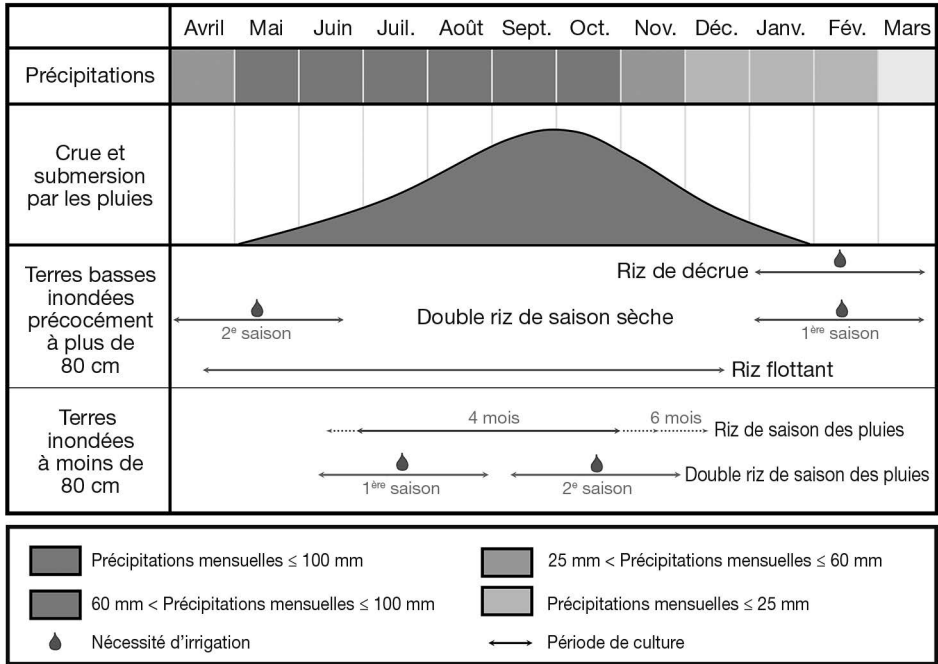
| | Avril | Mai | Juin | Juil. | Août | Sept. | Oct. | Nov. | Déc. | Janv. | Fév. | Mars |
|---|---|---|---|---|---|---|---|---|---|---|---|---|
| Précipitations | | | | | | | | | | | | |
| Crue et submersion par les pluies | | | | | | | | | | | | |
| Terres basses inondées précocément à plus de 80 cm | | | | | | | | | | | | |
| Terres inondées à moins de 80 cm | | | | | | | | | | | | |

Riz de décrue

2$^{e}$ saison

Double riz de saison sèche

1$^{ère}$ saison

Riz flottant

4 mois

6 mois

Riz de saison des pluies

1$^{ère}$ saison

2$^{e}$ saison

Double riz de saison des pluies

Précipitations mensuelles ≤ 100 mm

25 mm < Précipitations mensuelles ≤ 60 mm

60 mm < Précipitations mensuelles ≤ 100 mm

Précipitations mensuelles ≤ 25 mm

Nécessité d'irrigation

Période de culture